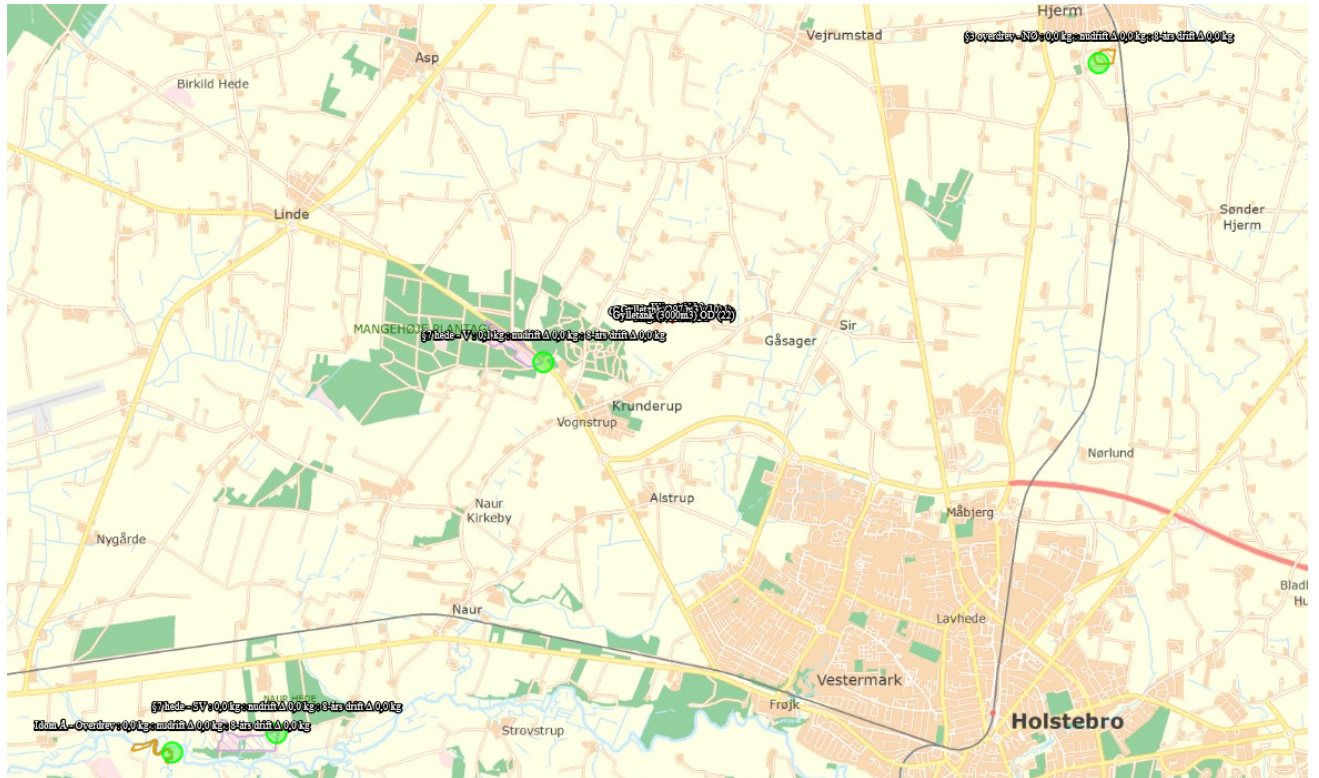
Hjerm
Vejrumstad
§3 overdrev - NØ : 0,0 kg : mdrift Δ 0,0 kg : 8-års drift Δ 0,0 kg
Asp
Birkild Hede
Linde
Sønder Hjerm
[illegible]
Gylletank (3000m3) OD (22)
MANGEHØJE PLANTAGE
§7 hede - V : 0,1 kg : mdrift Δ 0,0 kg : 8-års drift Δ 0,0 kg
Gåsager
Sir
Krunderup
Vognstrup
Nørlund
Alstrup
Måbjerg
Naur Kirkeby
Nygårde
Bladb
Hu
Naur
Lavhede
NAUR HEDE
§7 hede - SV : 0,0 kg : mdrift Δ 0,0 kg : 8-års drift Δ 0,0 kg
Idom Å - Overdrev : 0,0 kg : mdrift Δ 0,0 kg : 8-års drift Δ 0,0 kg
Vestermark
Frøjk
Holstebro
Strovstrup